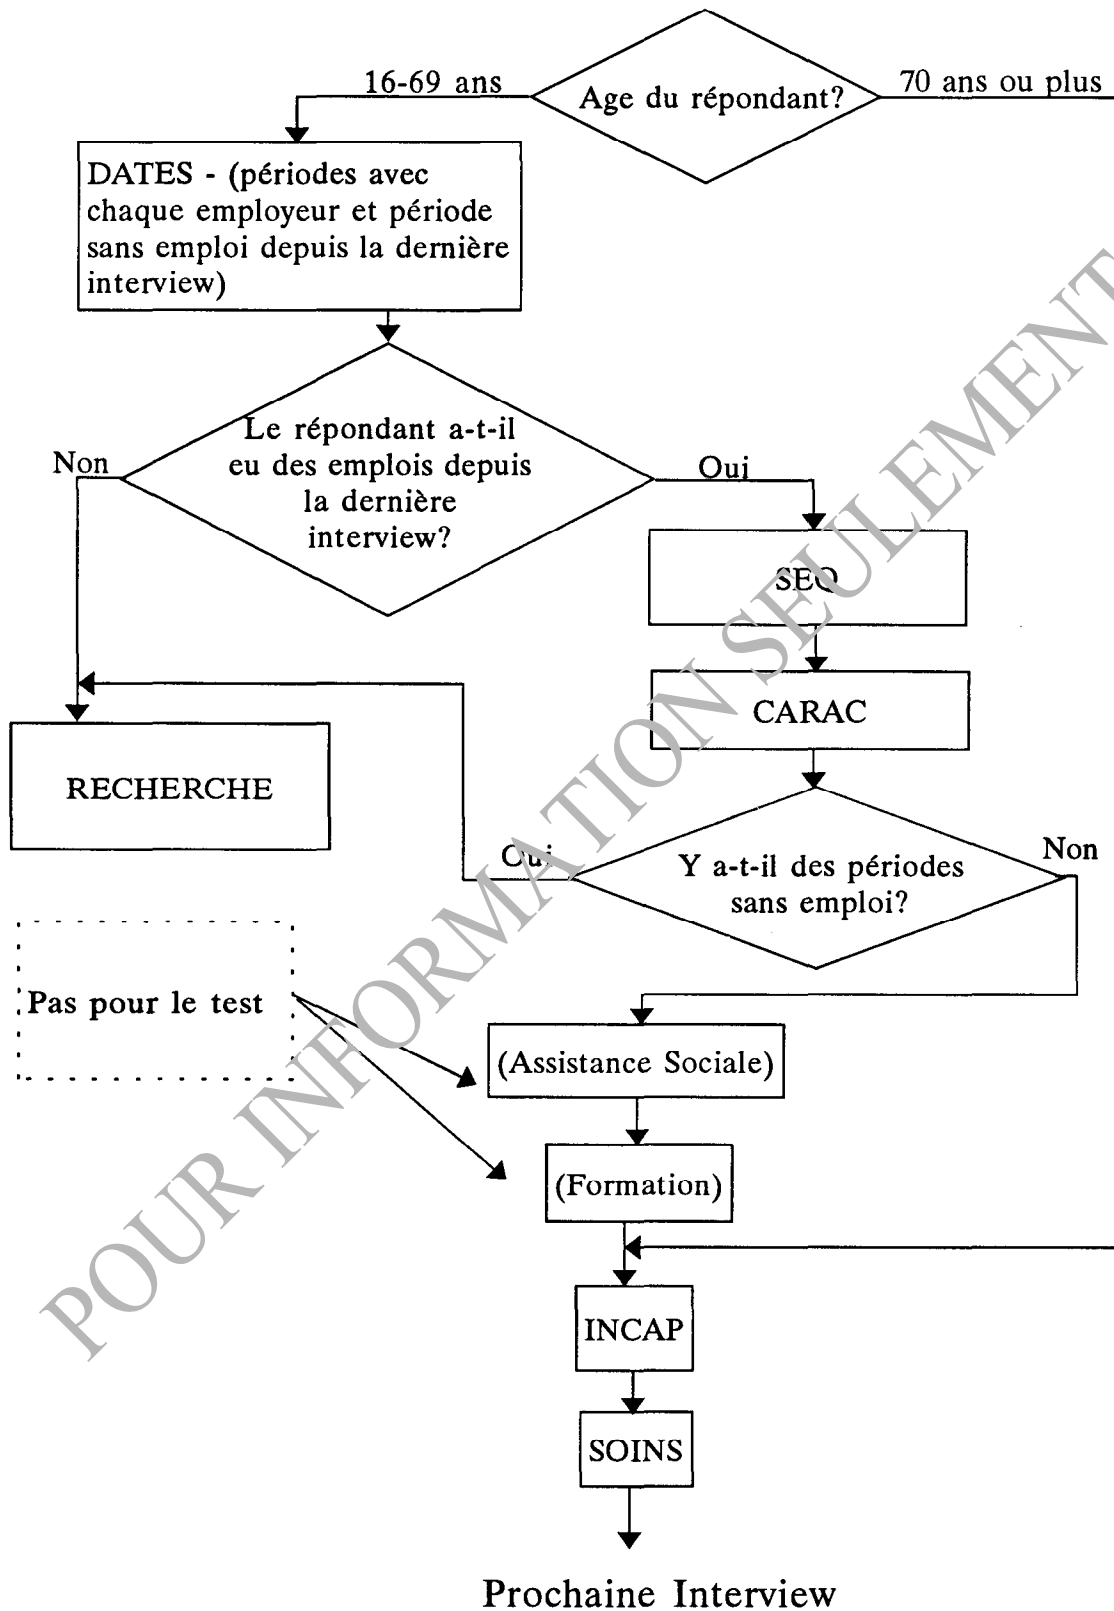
Age du répondant?

16-69 ans

70 ans ou plus

DATES - (périodes avec chaque employeur et période sans emploi depuis la dernière interview)

Le répondant a-t-il eu des emplois depuis la dernière interview?

Non

Oui

SEQ

CARAC

RECHERCHE

Oui

Y a-t-il des périodes sans emploi?

Non

Pas pour le test

(Assistance Sociale)

(Formation)

INCAP

SOINS

Prochaine Interview

POUR INFORMATION SEULEMENT